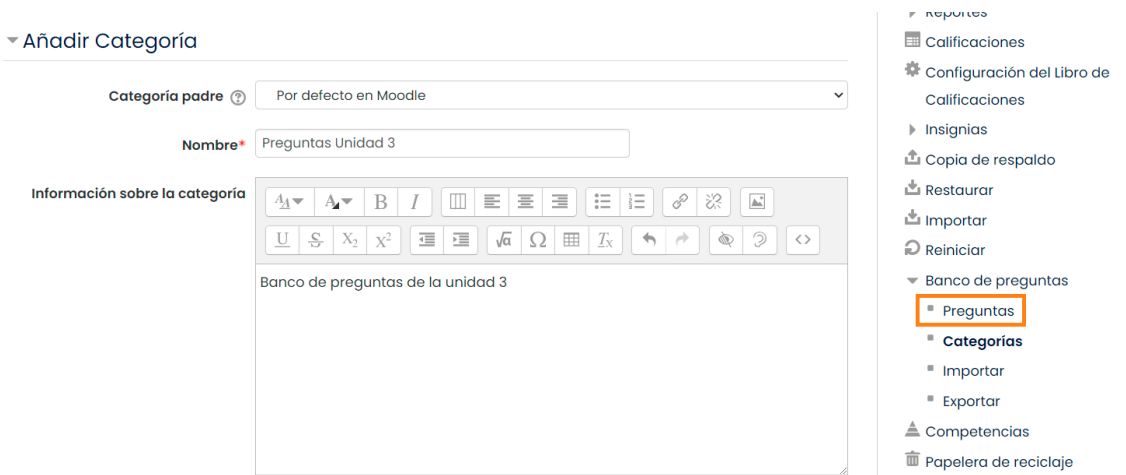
Añadir Categoría

Categoría padre

Por defecto en Moodle

Nombre*

Preguntas Unidad 3

Información sobre la categoría

B I

Banco de preguntas de la unidad 3

Reportes
Calificaciones
Configuración del Libro de Calificaciones
Insignias
Copia de respaldo
Restaurar
Importar
Reiniciar
Banco de preguntas
Preguntas
Categorías
Importar
Exportar
Competencias
Papelera de reciclaje